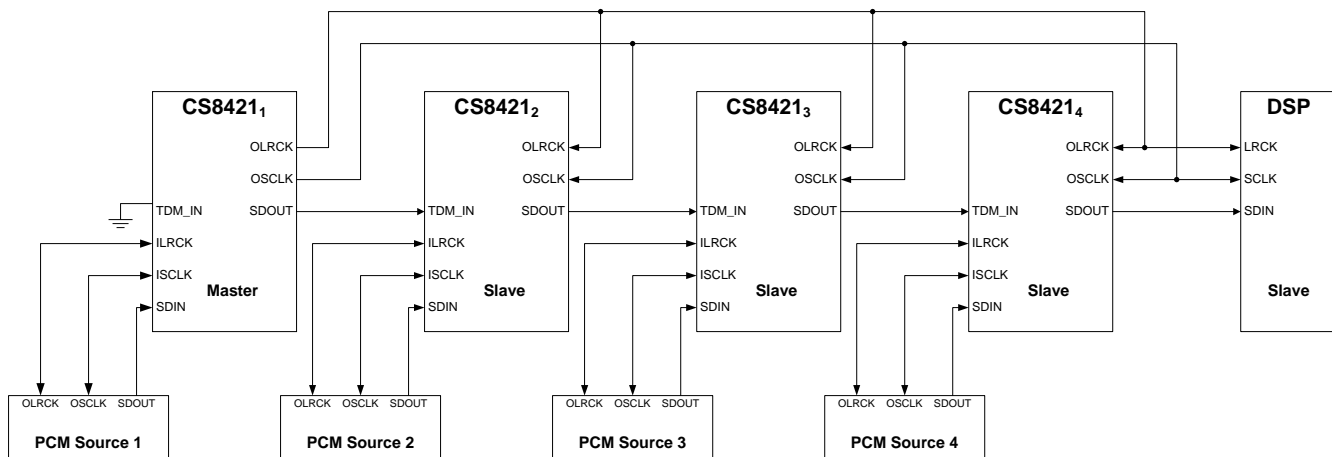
CS8421$_1$

OLRCK
OSCLK
TDM_IN
SDOUT
ILRCK
ISCLK
SDIN
Master

CS8421$_2$

OLRCK
OSCLK
TDM_IN
SDOUT
ILRCK
ISCLK
SDIN
Slave

CS8421$_3$

OLRCK
OSCLK
TDM_IN
SDOUT
ILRCK
ISCLK
SDIN
Slave

CS8421$_4$

OLRCK
OSCLK
TDM_IN
SDOUT
ILRCK
ISCLK
SDIN
Slave

DSP

LRCK
SCLK
SDIN
Slave

OLRCK OSCLK SDOUT
PCM Source 1

OLRCK OSCLK SDOUT
PCM Source 2

OLRCK OSCLK SDOUT
PCM Source 3

OLRCK OSCLK SDOUT
PCM Source 4